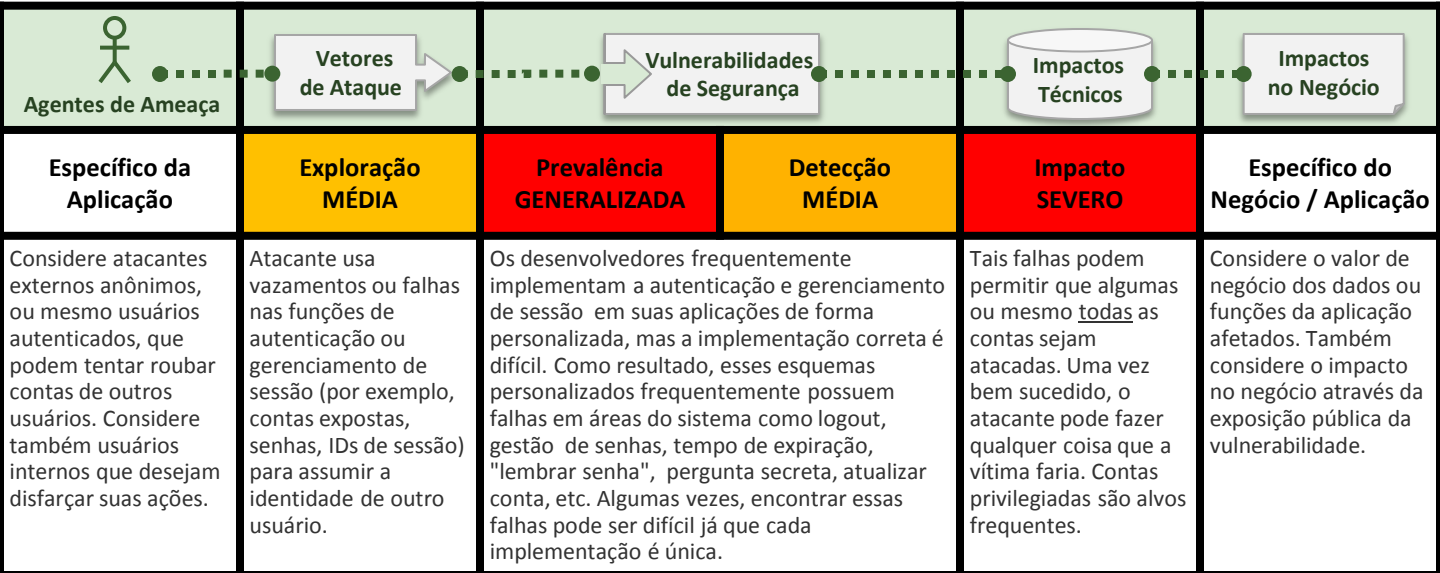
| Agentes de Ameaça | Vetores de Ataque | Vulnerabilidades de Segurança | | Impactos Técnicos | Impactos no Negócio |
|---|---|---|---|---|---|
| **Específico da Aplicação** | **Exploração MÉDIA** | **Prevalência GENERALIZADA** | **Detecção MÉDIA** | **Impacto SEVERO** | **Específico do Negócio / Aplicação** |
| Considere atacantes externos anônimos, ou mesmo usuários autenticados, que podem tentar roubar contas de outros usuários. Considere também usuários internos que desejam disfarçar suas ações. | Atacante usa vazamentos ou falhas nas funções de autenticação ou gerenciamento de sessão (por exemplo, contas expostas, senhas, IDs de sessão) para assumir a identidade de outro usuário. | Os desenvolvedores frequentemente implementam a autenticação e gerenciamento de sessão em suas aplicações de forma personalizada, mas a implementação correta é difícil. Como resultado, esses esquemas personalizados frequentemente possuem falhas em áreas do sistema como logout, gestão de senhas, tempo de expiração, "lembrar senha", pergunta secreta, atualizar conta, etc. Algumas vezes, encontrar essas falhas pode ser difícil já que cada implementação é única. | | Tais falhas podem permitir que algumas ou mesmo todas as contas sejam atacadas. Uma vez bem sucedido, o atacante pode fazer qualquer coisa que a vítima faria. Contas privilegiadas são alvos frequentes. | Considere o valor de negócio dos dados ou funções da aplicação afetados. Também considere o impacto no negócio através da exposição pública da vulnerabilidade. |